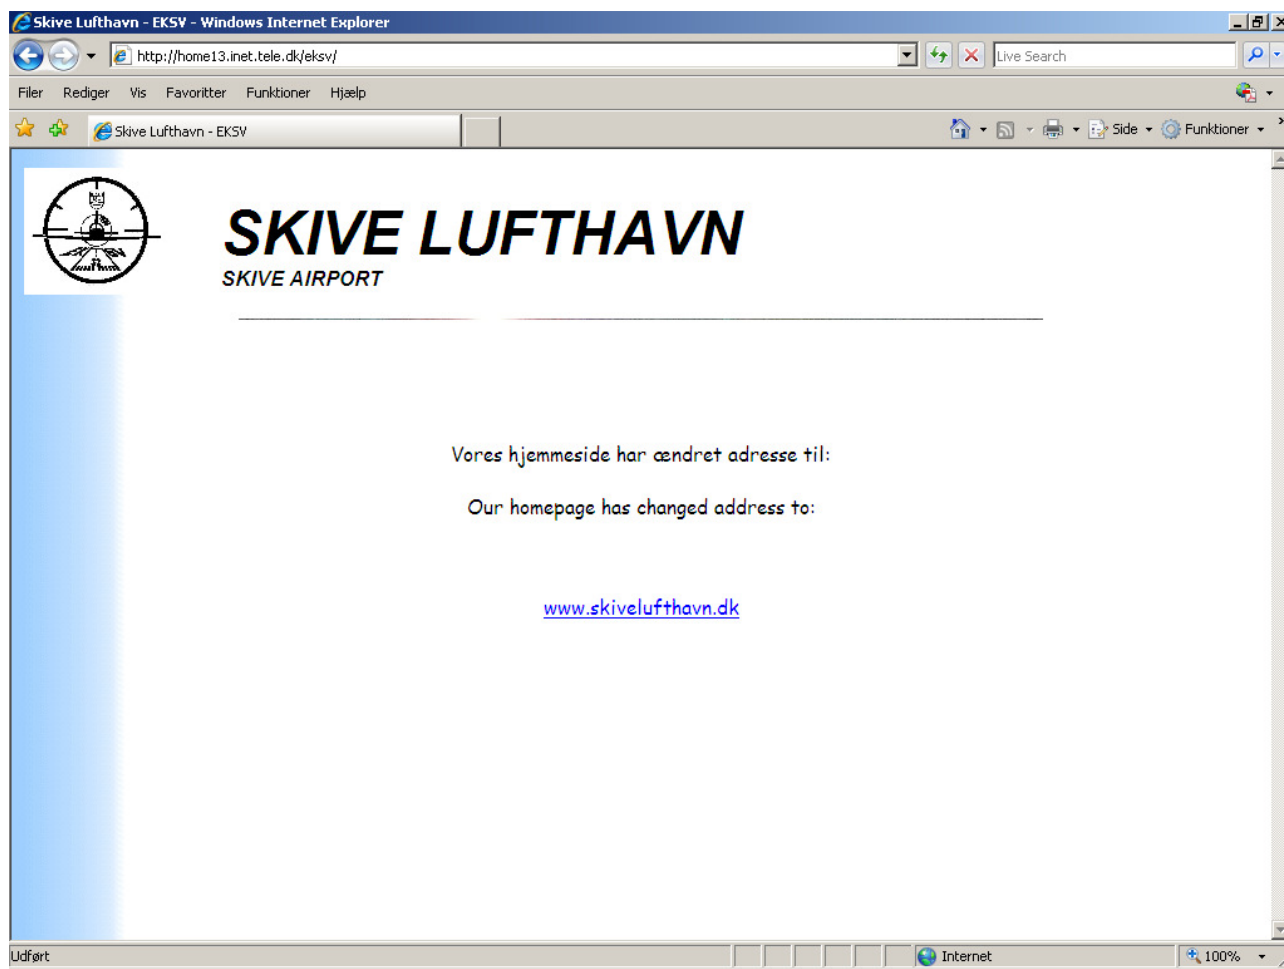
Skive Lufthavn - EKSV - Windows Internet Explorer

http://home13.inet.tele.dk/eksv/

Live Search

Filer Rediger Vis Favoritter Funktioner Hjælp

Skive Lufthavn - EKSV

Side Funktioner

SKIVE LUFTHAVN
SKIVE AIRPORT

Vores hjemmeside har ændret adresse til:

Our homepage has changed address to:

www.skivelufthavn.dk

Udført

Internet

100%